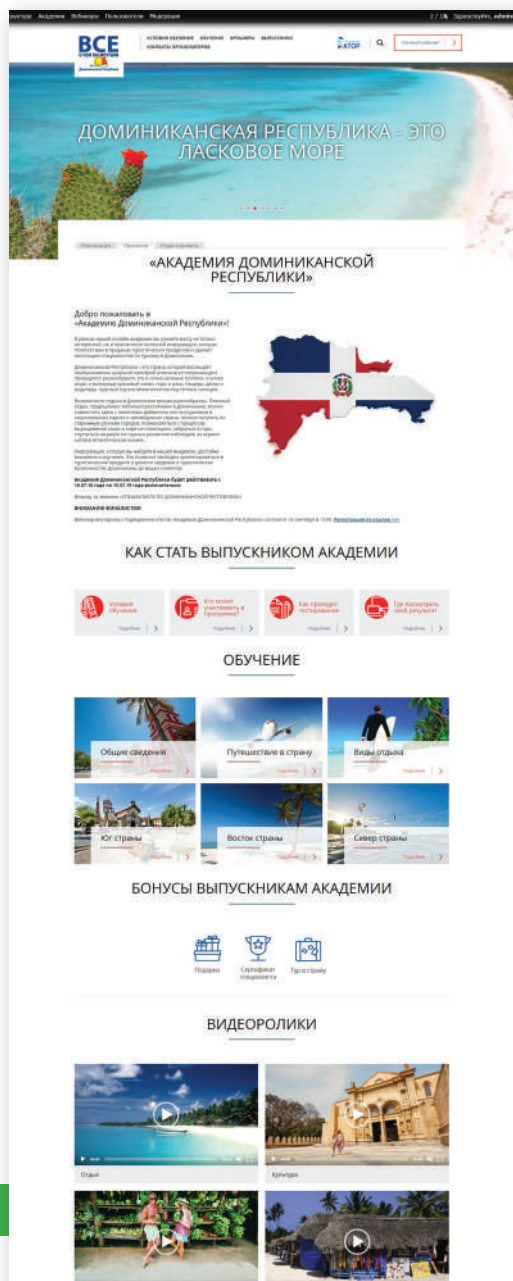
Академия Вебинары Пользователи Модерация

Здравствуйте,

ВСЕ

УСЛОВИЯ ОБУЧЕНИЯ ОБУЧЕНИЕ БРОШЮРА ВЫПУСКНИКИ КОНТАКТЫ ОРГАНИЗАТОРА

АТОР

Личный кабинет

ДОМИНИКАНСКАЯ РЕСПУБЛИКА - ЭТО ЛАСКОВОЕ МОРЕ

«АКАДЕМИЯ ДОМИНИКАНСКОЙ РЕСПУБЛИКИ»

Добро пожаловать в «Академию Доминиканской Республики»!

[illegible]

КАК СТАТЬ ВЫПУСКНИКОМ АКАДЕМИИ

Условия обучения
Подробнее

Кто может участвовать в Программе?
Подробнее

Как проходит тестирование
Подробнее

Где посмотреть свой результат
Подробнее

ОБУЧЕНИЕ

Общие сведения
Подробнее

Путешествие в страну
Подробнее

Виды отдыха
Подробнее

Юг страны
Подробнее

Восток страны
Подробнее

Север страны
Подробнее

БОНУСЫ ВЫПУСКНИКАМ АКАДЕМИИ

Подарки

Сертификат специалиста

Тур в страну

ВИДЕОРОЛИКИ

Отдых

Культура